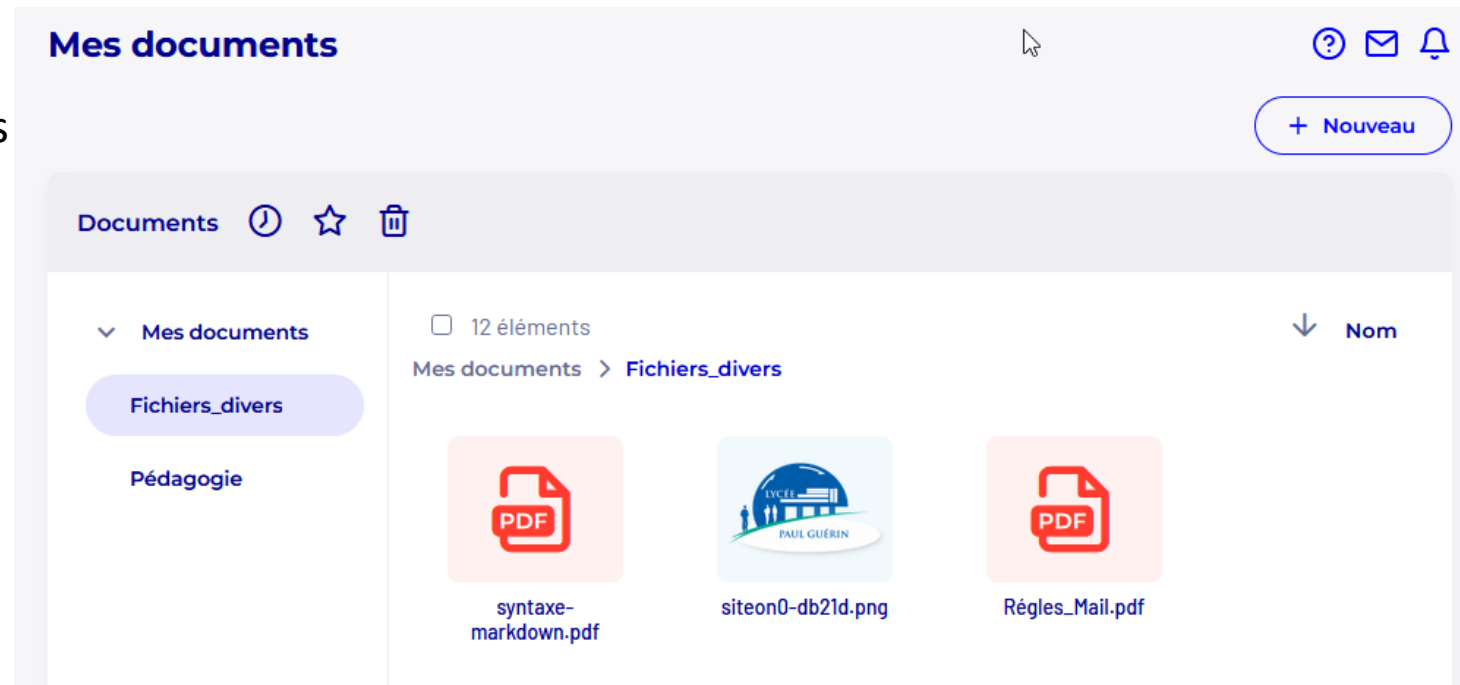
Mes documents

s

+ Nouveau

Documents

Mes documents

Fichiers_divers

Pédagogie

12 éléments

Nom

Mes documents > Fichiers_divers

PDF

LYCÉE PAUL GUÉRIN

PDF

syntaxe-markdown.pdf

siteon0-db21d.png

Régles_Mail.pdf